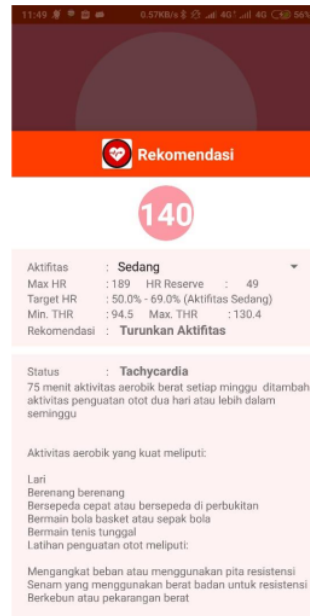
11:49 0.57KB/s 4G 4G 56%

Rekomendasi

140

Aktifitas : Sedang
Max HR : 189 HR Reserve : 49
Target HR : 50.0% - 69.0% (Aktifitas Sedang)
Min. THR : 94.5 Max. THR : 130.4
Rekomendasi : Turunkan Aktifitas

Status : Tachycardia
75 menit aktivitas aerobik berat setiap minggu ditambah aktivitas penguatan otot dua hari atau lebih dalam seminggu

Aktivitas aerobik yang kuat meliputi:

Lari
Berenang berenang
Bersepeda cepat atau bersepeda di perbukitan
Bermain bola basket atau sepak bola
Bermain tenis tunggal
Latihan penguatan otot meliputi:

Mengangkat beban atau menggunakan pita resistensi
Senam yang menggunakan berat badan untuk resistensi
Berkebun atau pekarangan berat